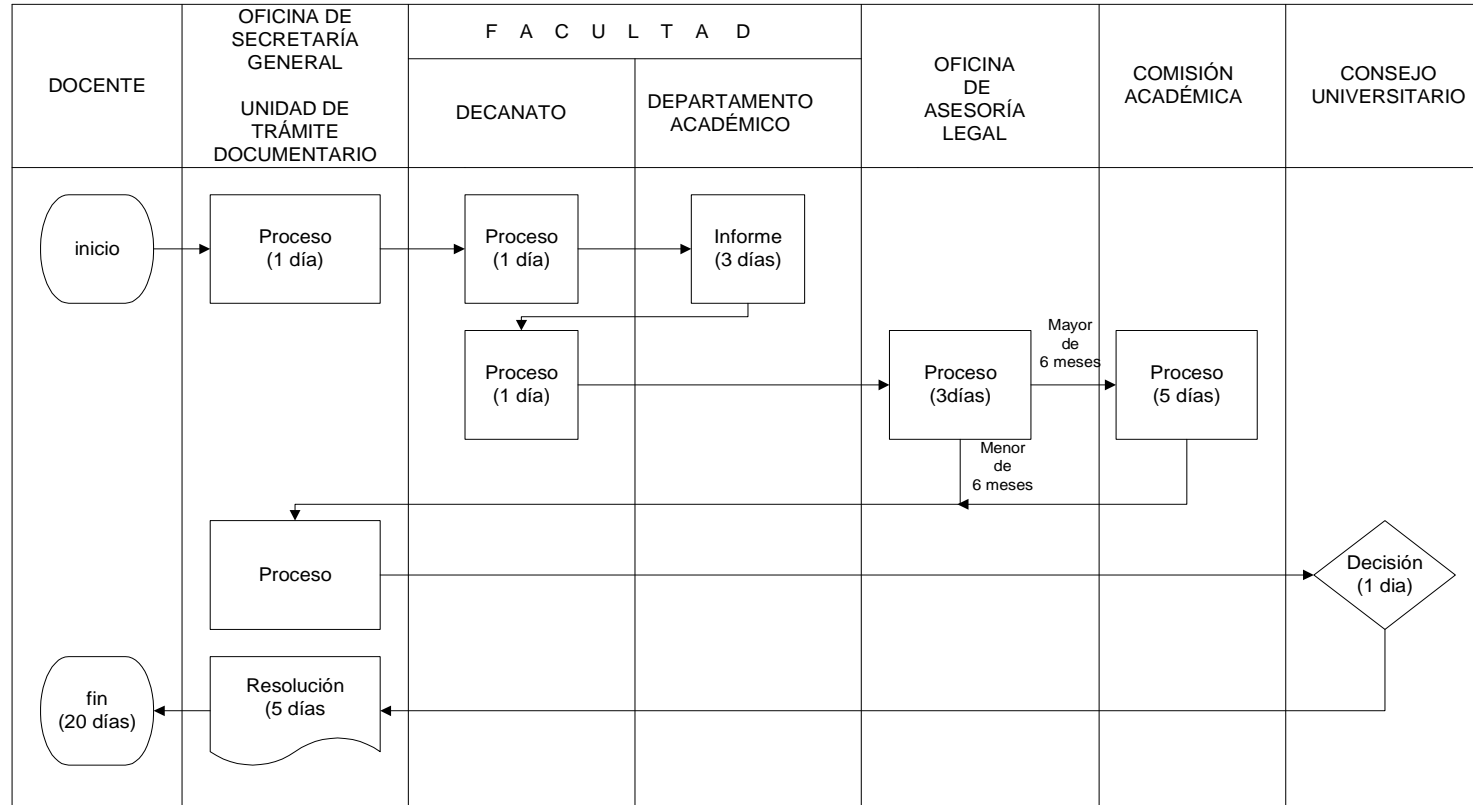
| DOCENTE | OFICINA DE SECRETARÍA GENERAL UNIDAD DE TRÁMITE DOCUMENTARIO | F A C U L T A D DECANATO | DEPARTAMENTO ACADÉMICO | OFICINA DE ASESORÍA LEGAL | COMISIÓN ACADÉMICA | CONSEJO UNIVERSITARIO |
|---|---|---|---|---|---|---|

inicio

Proceso (1 día)

Proceso (1 día)

Informe (3 días)

Proceso (1 día)

Proceso (3días)

Mayor de 6 meses

Proceso (5 días)

Menor de 6 meses

Proceso

Decisión (1 dia)

Resolución (5 días

fin (20 días)